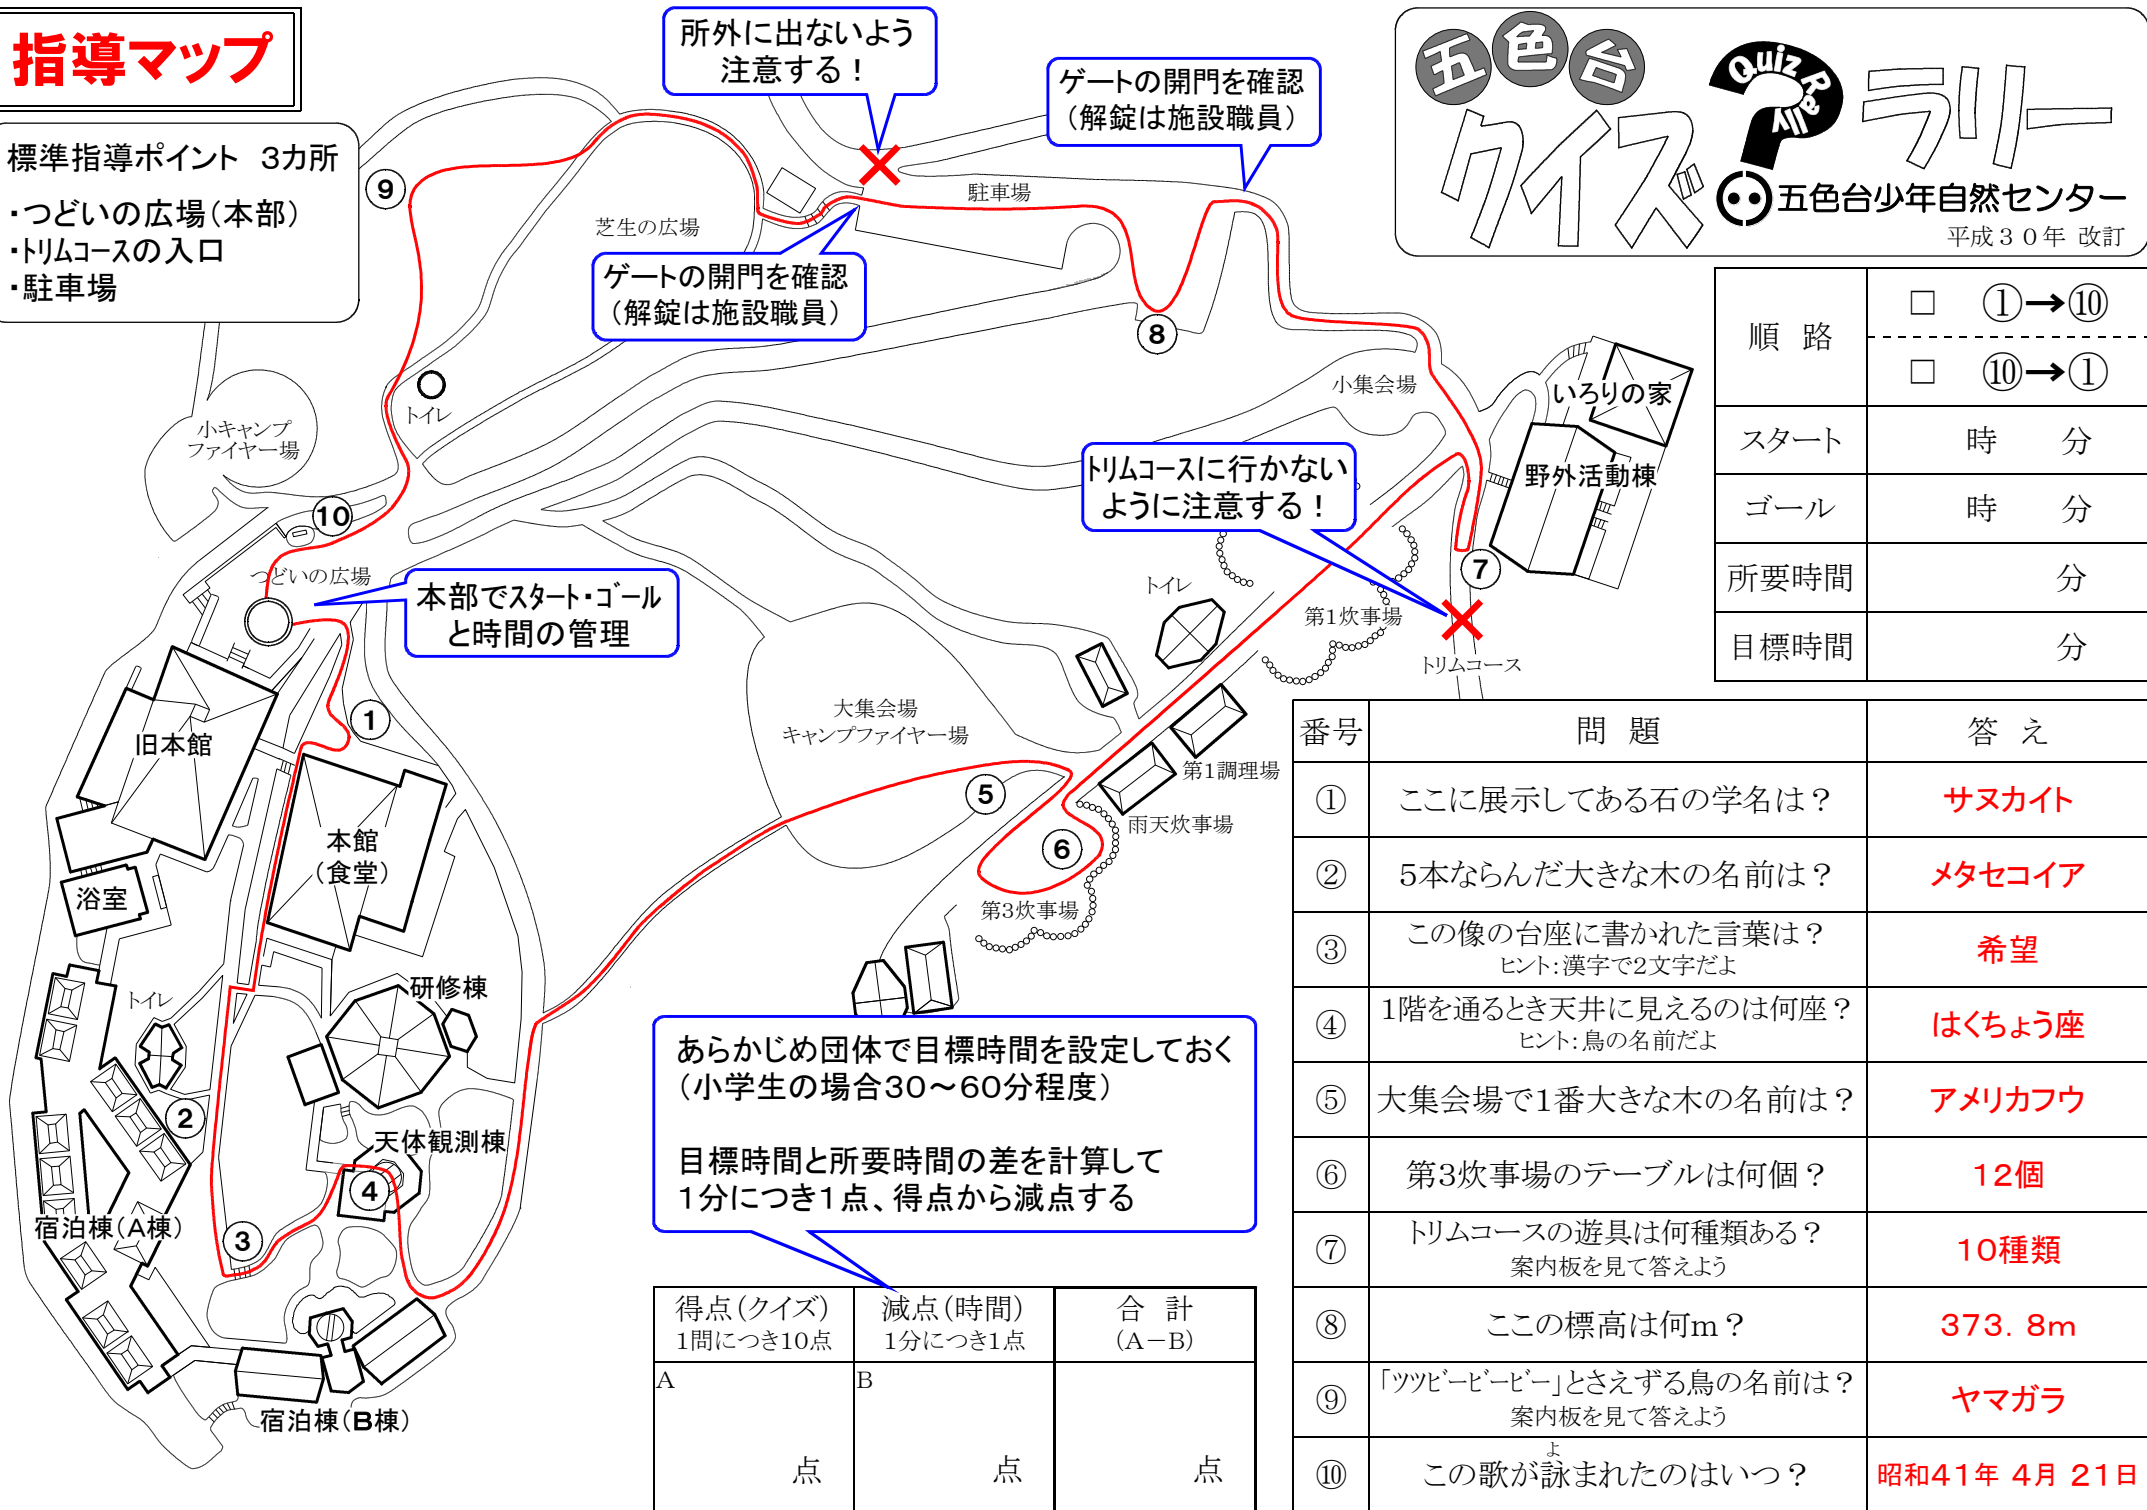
指導マップ

標準指導ポイント　3カ所
・つどいの広場（本部）
・トリムコースの入口
・駐車場

所外に出ないよう注意する！

ゲートの開門を確認（解錠は施設職員）

ゲートの開門を確認（解錠は施設職員）

五色台 クイズ Quiz Rally ラリー
五色台少年自然センター
平成３０年 改訂

| 順　路 | □　①→⑩<br>□　⑩→① |
|---|---|
| スタート | 時　　分 |
| ゴール | 時　　分 |
| 所要時間 | 分 |
| 目標時間 | 分 |

9
芝生の広場
駐車場
8
トイレ
小集会場
いろりの家
小キャンプファイヤー場
野外活動棟
トリムコースに行かないように注意する！
10
7
つどいの広場
トイレ
第1炊事場
本部でスタート・ゴールと時間の管理
トリムコース
大集会場キャンプファイヤー場
旧本館
1
第1調理場
5
雨天炊事場
本館（食堂）
6
浴室
第3炊事場
トイレ
研修棟
2
天体観測棟
4
宿泊棟（A棟）
3
宿泊棟（B棟）

あらかじめ団体で目標時間を設定しておく（小学生の場合30～60分程度）

目標時間と所要時間の差を計算して1分につき1点、得点から減点する

| 得点（クイズ）<br>1問につき10点 | 減点（時間）<br>1分につき1点 | 合　計<br>（A－B） |
|---|---|---|
| A<br>点 | B<br>点 | 点 |

| 番号 | 問　題 | 答　え |
|---|---|---|
| ① | ここに展示してある石の学名は？ | サヌカイト |
| ② | 5本ならんだ大きな木の名前は？ | メタセコイア |
| ③ | この像の台座に書かれた言葉は？<br>ヒント：漢字で2文字だよ | 希望 |
| ④ | 1階を通るとき天井に見えるのは何座？<br>ヒント：鳥の名前だよ | はくちょう座 |
| ⑤ | 大集会場で1番大きなな木の名前は？ | アメリカフウ |
| ⑥ | 第3炊事場のテーブルは何個？ | 12個 |
| ⑦ | トリムコースの遊具は何種類ある？<br>案内板を見て答えよう | 10種類 |
| ⑧ | ここの標高は何m？ | 373．8m |
| ⑨ | 「ツツピーピーピー」とさえずる鳥の名前は？<br>案内板を見て答えよう | ヤマガラ |
| ⑩ | この歌が詠（よ）まれたのはいつ？ | 昭和41年 4月 21日 |